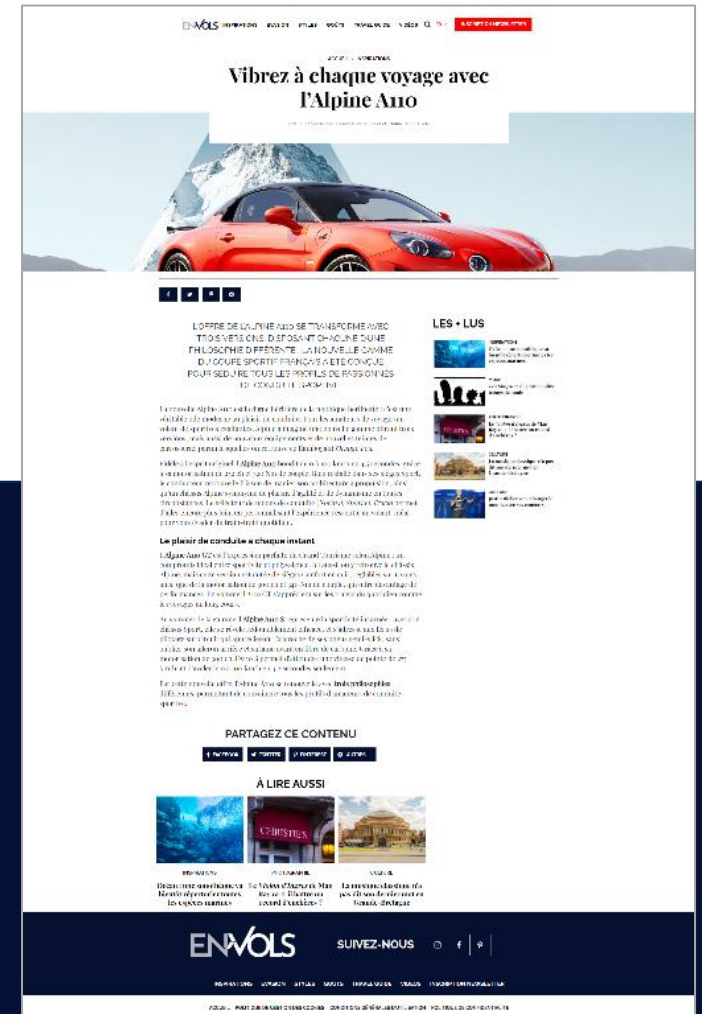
ENVOLS

Vibrez à chaque voyage avec l'Alpine A110

L'OFFRE DE L'ALPINE A110 SE TRANSFORME AVEC TROIS VERSIONS, DISPOSANT CHACUNE D'UNE PHILOSOPHIE DIFFÉRENTE. LA NOUVELLE GAMME DU COUPÉ SPORTIF FRANÇAIS A ÉTÉ CONÇUE POUR SÉDUIRE TOUS LES PROFILS DE PASSIONNÉS DE CONDUITE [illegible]

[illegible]

Le plaisir de conduite à chaque instant

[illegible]

LES + LUS

PARTAGEZ CE CONTENU

FACEBOOK TWITTER PINTEREST E-MAIL

À LIRE AUSSI

CHRISTIE'S

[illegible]

ENVOLS SUIVEZ-NOUS

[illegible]